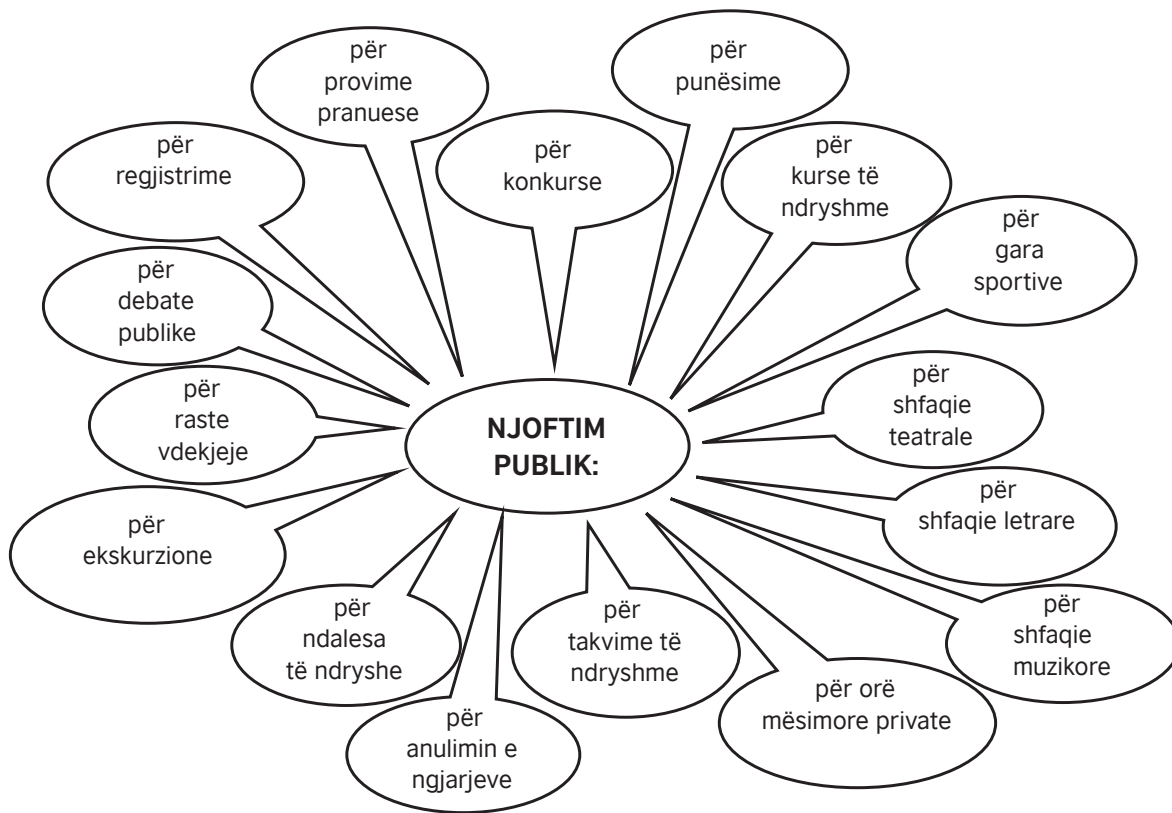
NJOFTIM PUBLIK:

për provime pranuese

për punësime

për regjistrime

për konkurse

për kurse të ndryshme

për gara sportive

për debate publike

për raste vdekjeje

për shfaqie teatrale

për shfaqie letrare

për ekskurzione

për shfaqie muzikore

për ndalesa të ndryshe

për takvime të ndryshme

për orë mësimore private

për anulimin e ngjarjeve